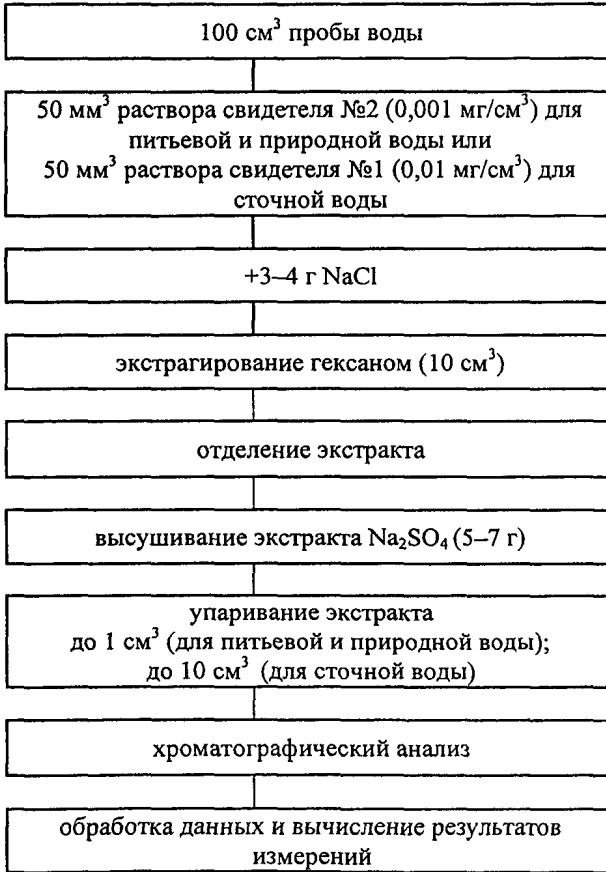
100 см$^3$ пробы воды

50 мм$^3$ раствора свидетеля №2 (0,001 мг/см$^3$) для питьевой и природной воды или 50 мм$^3$ раствора свидетеля №1 (0,01 мг/см$^3$) для сточной воды

+3–4 г NaCl

экстрагирование гексаном (10 см$^3$)

отделение экстракта

высушивание экстракта $Na_2SO_4$ (5–7 г)

упаривание экстракта до 1 см$^3$ (для питьевой и природной воды); до 10 см$^3$ (для сточной воды)

хроматографический анализ

обработка данных и вычисление результатов измерений